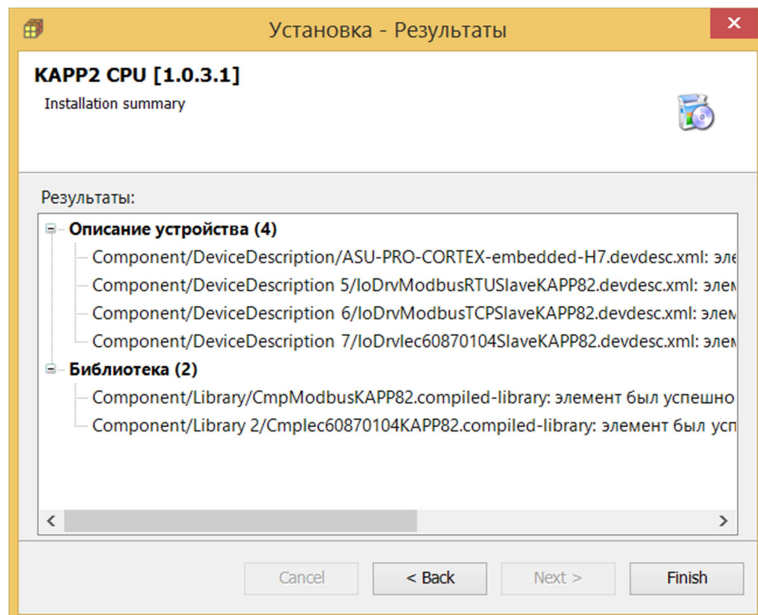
Установка - Результаты

KAPP2 CPU [1.0.3.1]
Installation summary

Результаты:

Описание устройства (4)
Component/DeviceDescription/ASU-PRO-CORTEX-embedded-H7.devdesc.xml: эле
Component/DeviceDescription 5/IoDrvModbusRTUSlaveKAPP82.devdesc.xml: элем
Component/DeviceDescription 6/IoDrvModbusTCPSlaveKAPP82.devdesc.xml: элем
Component/DeviceDescription 7/IoDrvIec60870104SlaveKAPP82.devdesc.xml: элем
Библиотека (2)
Component/Library/CmpModbusKAPP82.compiled-library: элемент был успешно
Component/Library 2/CmpIec60870104KAPP82.compiled-library: элемент был усп

Cancel
< Back
Next >
Finish